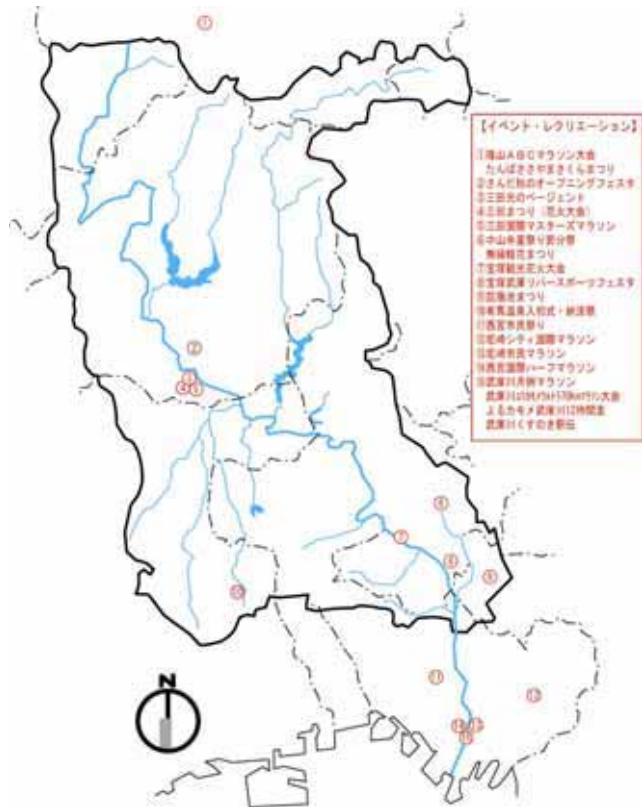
【イベント・レクリエーション】

①篠山ABCマラソン大会 たんばささやまさくらまつり
②さんだ桜のオープニングフェスタ
③三田光のページェント
④三田まつり（花火大会）
⑤三田国際マスターズマラソン
⑥中山寺星下り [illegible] 無錫観花まつり
⑦宝塚観光花火大会
⑧宝塚武庫川リバースポーツフェスタ
⑨伊丹 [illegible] まつり
⑩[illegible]
⑪西宮市民祭り
⑫尼崎シティ国際マラソン
⑬尼崎市民マラソン
⑭西宮国際ハーフマラソン
⑮武庫川河畔マラソン 武庫川 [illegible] 大会 よるカモメ武庫川12時間走 武庫川くすのき駅伝

①
②
③
④
⑤
⑥
⑦
⑧
⑨
⑩
⑪
⑫
⑬
⑭
⑮

N